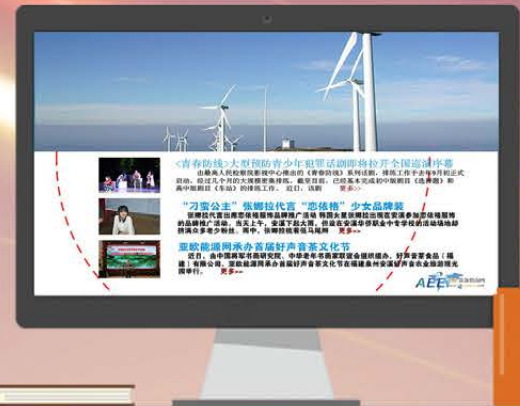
《青春防线》大型预防青少年犯罪话剧即将拉开全国巡演序幕

由最高人民检察院影视中心推出的《青春防线》系列话剧，排练工作于去年9月正式启动，经过几个月的大强度密集排练，截至目前，已经基本完成初中版剧目《迷界线》和高中版剧目《车站》的排练工作。近日，该剧 更多>>

"刁蛮公主"张卿拉代言"恋依格"少女品牌装

张卿拉代言当席恋依格服饰品牌推广活动 韩国女星张卿拉出现在安溪参加恋依格服饰的品牌推广活动。当天上午，安溪下起大雨，但这在安溪华侨职业中专学校的活动场地却挤满众多青少年粉丝。雨中，张卿拉现场唱马尾辫 更多>>

亚欧能源网承办首届好声音茶文化节

近日，由中国国家书画研究院、中华老年书画家联谊会组织成办、好声音零食品（福建）有限公司、亚欧能源网承办首届好声音茶文化节在福建泉州安溪好声音农业旅游观光园举行。 更多>>

AEE